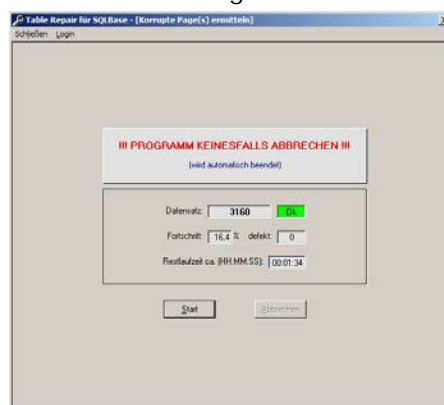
Table Repair für SQLBase - [Korrupte Page(s) ermitteln]

Schließen Login

!!! PROGRAMM KEINESFALLS ABBRECHEN !!!

(wird automatisch beendet)

Datensatz: 3160 OK

Fortschritt: 16,4 % defekt: 0

Restlaufzeit ca. (HH:MM:SS): 00:01:34

Start

Abbrechen